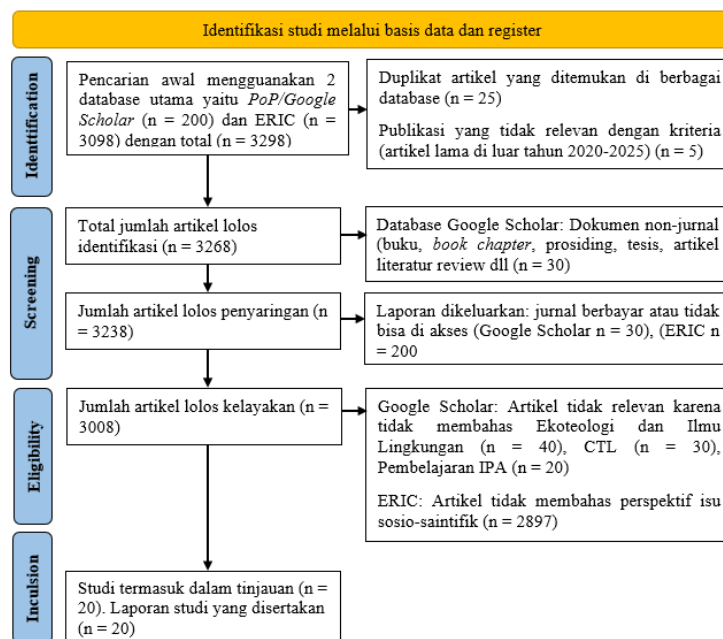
Identifikasi studi melalui basis data dan register

Identification

Pencarian awal mengguanakan 2 database utama yaitu *PoP/Google Scholar* (n = 200) dan ERIC (n = 3098) dengan total (n = 3298)

Duplikat artikel yang ditemukan di berbagai database (n = 25)

Publikasi yang tidak relevan dengan kriteria (artikel lama di luar tahun 2020-2025) (n = 5)

Screening

Total jumlah artikel lolos identifikasi (n = 3268)

Database Google Scholar: Dokumen non-jurnal (buku, *book chapter*, prosiding, tesis, artikel literatur review dll (n = 30)

Jumlah artikel lolos penyaringan (n = 3238)

Laporan dikeluarkan: jurnal berbayar atau tidak bisa di akses (Google Scholar n = 30), (ERIC n = 200

Eligibility

Jumlah artikel lolos kelayakan (n = 3008)

Google Scholar: Artikel tidak relevan karena tidak membahas Ekoteologi dan Ilmu Lingkungan (n = 40), CTL (n = 30), Pembelajaran IPA (n = 20)

ERIC: Artikel tidak membahas perspektif isu sosio-saintifik (n = 2897)

Inculsion

Studi termasuk dalam tinjauan (n = 20). Laporan studi yang disertakan (n = 20)